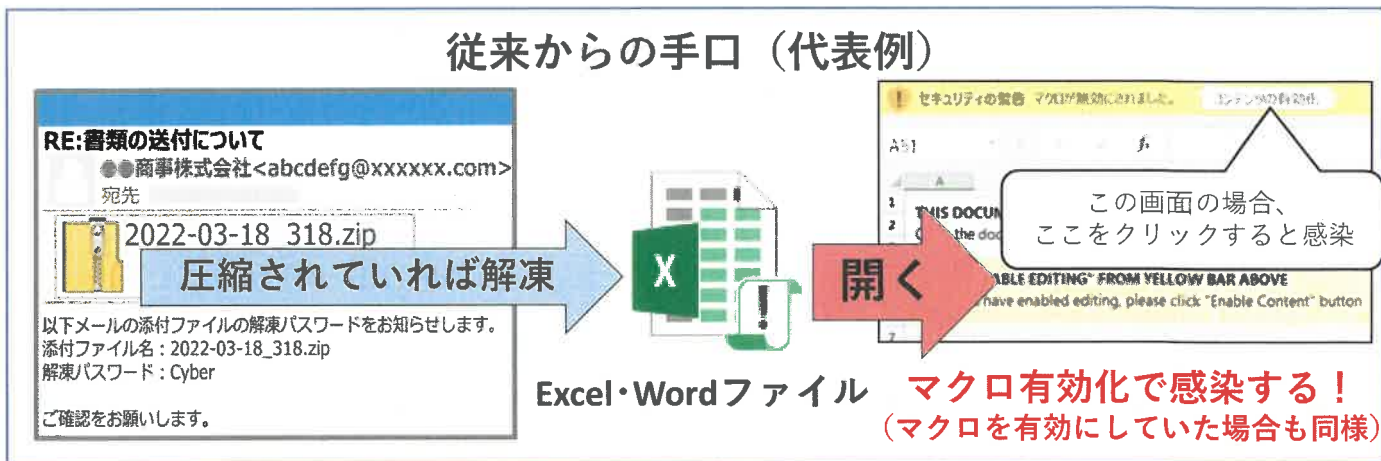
従来からの手口（代表例）

RE:書類の送付について
●●商事株式会社<abcdefg@xxxxxx.com>
宛先

2022-03-18_318.zip

圧縮されていれば解凍

以下メールの添付ファイルの解凍パスワードをお知らせします。
添付ファイル名：2022-03-18_318.zip
解凍パスワード：Cyber

ご確認をお願いします。

X

Excel・Wordファイル

開く

セキュリティの警告 マクロが無効にされました。 コンテンツの有効化

A1

A

THIS DOCUM
the doc
ABLE EDITING" FROM YELLOW BAR ABOVE
have enabled editing, please click "Enable Content" button

この画面の場合、
ここをクリックすると感染

マクロ有効化で感染する！
（マクロを有効にしていた場合も同様）